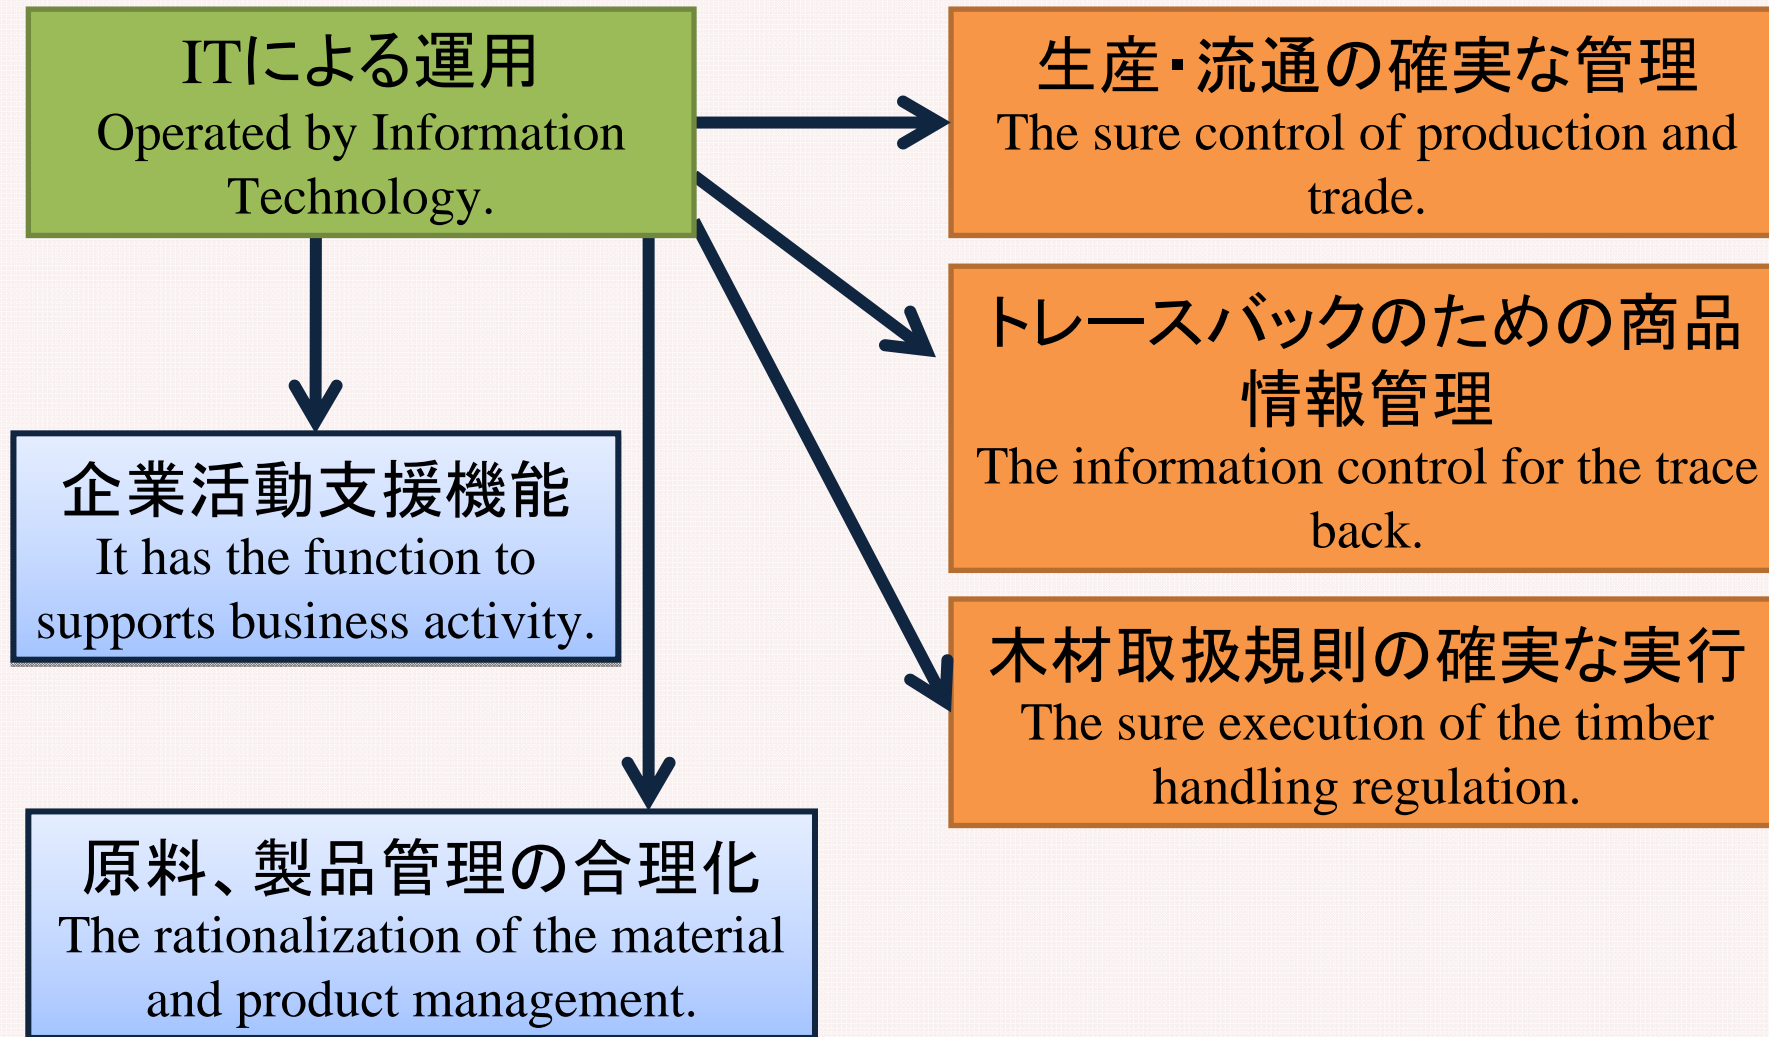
ITによる運用
Operated by Information Technology.

生産･流通の確実な管理
The sure control of production and trade.

トレースバックのための商品情報管理
The information control for the trace back.

木材取扱規則の確実な実行
The sure execution of the timber handling regulation.

企業活動支援機能
It has the function to supports business activity.

原料、製品管理の合理化
The rationalization of the material and product management.